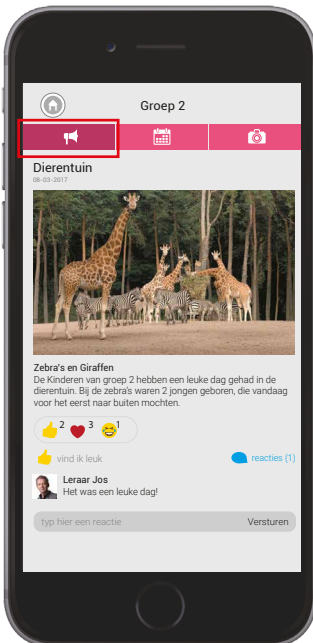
Groep 2

Dierentuin
08-03-2017

Zebra's en Giraffen
De Kinderen van groep 2 hebben een leuke dag gehad in de dierentuin. Bij de zebra's waren 2 jongen geboren, die vandaag voor het eerst naar buiten mochten.

2 3 1

vind ik leuk reacties (1)

Leraar Jos
Het was een leuke dag!

typ hier een reactie Versturen